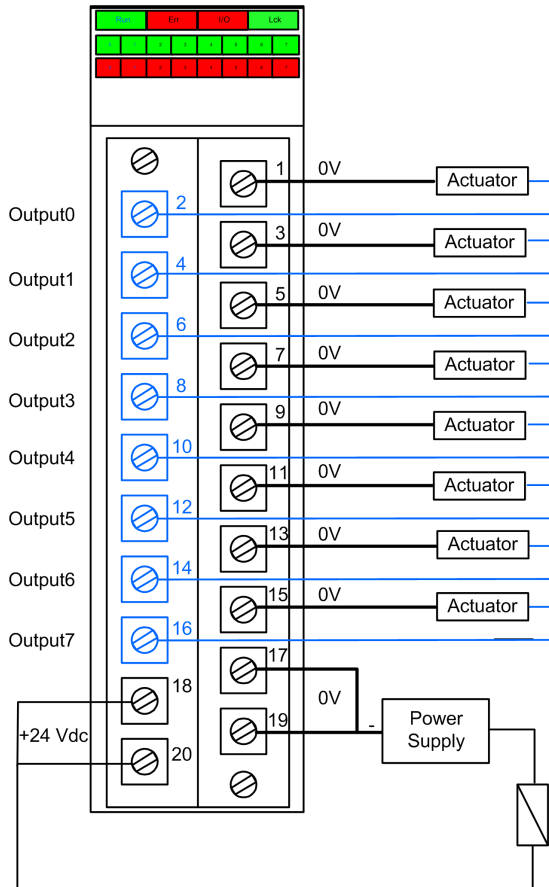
Run Err I/O Lck

0 1 2 3 4 5 6 7

0 1 2 3 4 5 6 7

Output0
Output1
Output2
Output3
Output4
Output5
Output6
Output7

+24 Vdc

2
4
6
8
10
12
14
16
18
20

1 0V Actuator
3 0V Actuator
5 0V Actuator
7 0V Actuator
9 0V Actuator
11 0V Actuator
13 0V Actuator
15 0V Actuator
17
0V
19
-
Power Supply